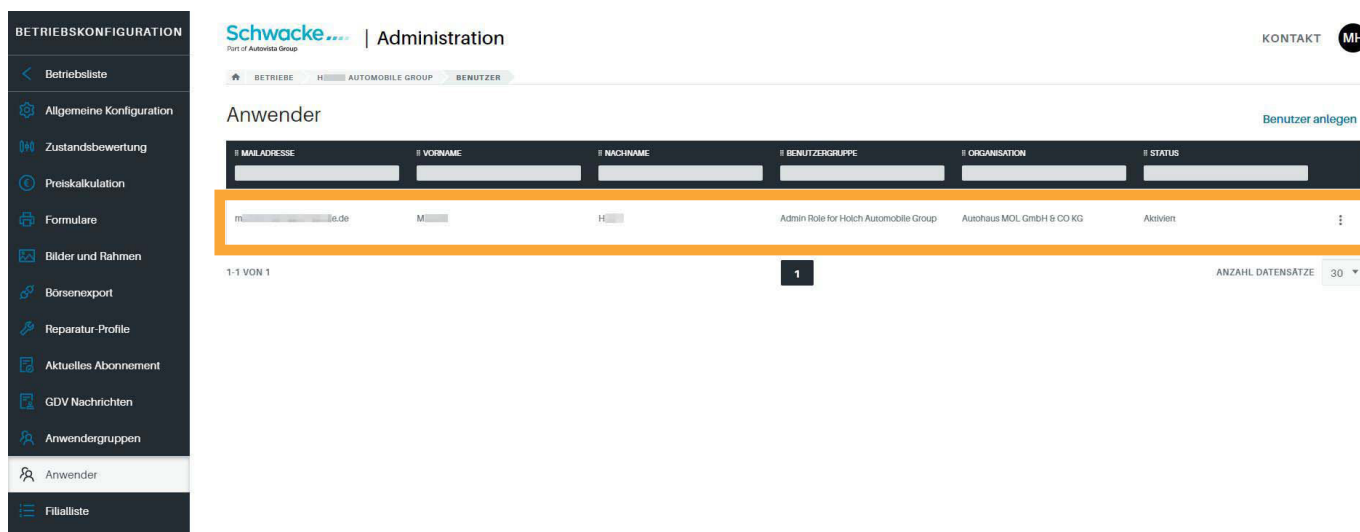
BETRIEBSKONFIGURATION

Betriebsliste

Allgemeine Konfiguration

Zustandsbewertung

Preiskalkulation

Formulare

Bilder und Rahmen

Börsenexport

Reparatur-Profile

Aktuelles Abonnement

GDV Nachrichten

Anwendergruppen

Anwender

Filialliste

Schwacke Part of Autovista Group | Administration

KONTAKT MH

BETRIEBE H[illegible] AUTOMOBILE GROUP BENUTZER

Anwender

Benutzer anlegen

| MAILADRESSE | VORNAME | NACHNAME | BENUTZERGRUPPE | ORGANISATION | STATUS |
|---|---|---|---|---|---|
| m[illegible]e.de | M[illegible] | H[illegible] | Admin Role for Hoich Automobile Group | Autohaus MOL GmbH & CO KG | Aktiviert |

1-1 VON 1

1

ANZAHL DATENSÄTZE 30